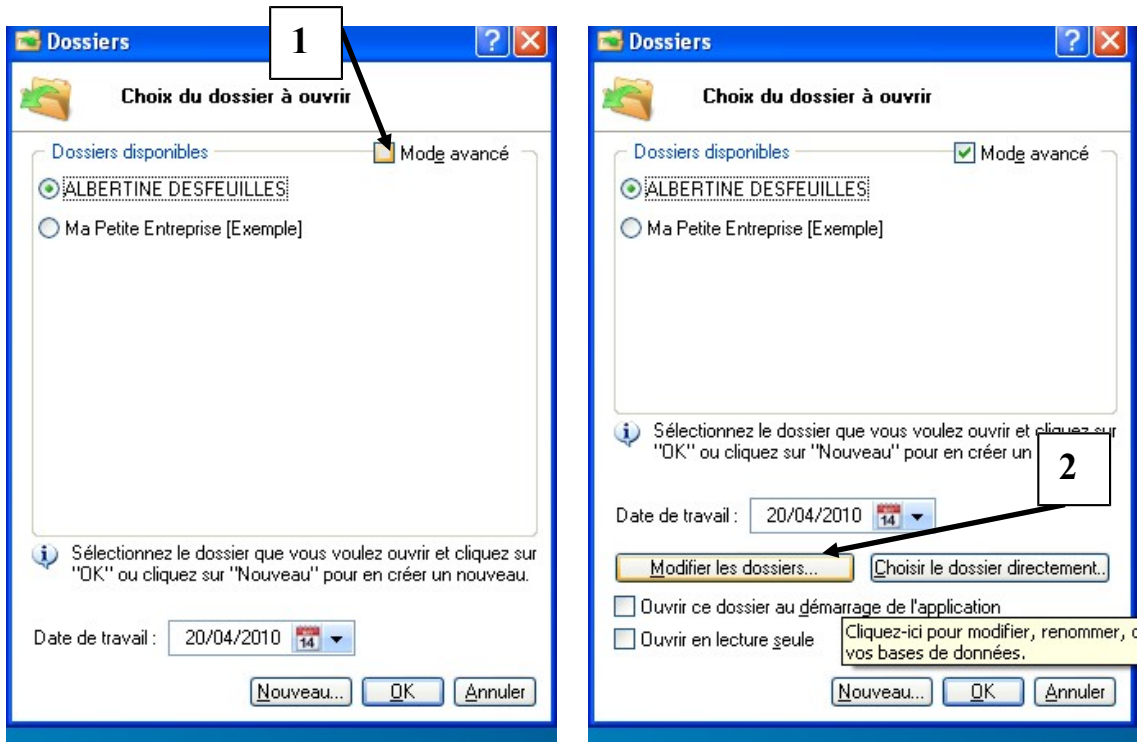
Dossiers

1

Choix du dossier à ouvrir

Dossiers disponibles

Mode avancé

ALBERTINE DESFEUILLES

Ma Petite Entreprise [Exemple]

Sélectionnez le dossier que vous voulez ouvrir et cliquez sur "OK" ou cliquez sur "Nouveau" pour en créer un nouveau.

Date de travail : 20/04/2010 14

Nouveau... OK Annuler

Dossiers

Choix du dossier à ouvrir

Dossiers disponibles

Mode avancé

ALBERTINE DESFEUILLES

Ma Petite Entreprise [Exemple]

Sélectionnez le dossier que vous voulez ouvrir et cliquez sur "OK" ou cliquez sur "Nouveau" pour en créer un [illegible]

2

Date de travail : 20/04/2010 14

Modifier les dossiers... Choisir le dossier directement...

Ouvrir ce dossier au démarrage de l'application

Ouvrir en lecture seule

Cliquez-ici pour modifier, renommer, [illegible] vos bases de données.

Nouveau... OK Annuler